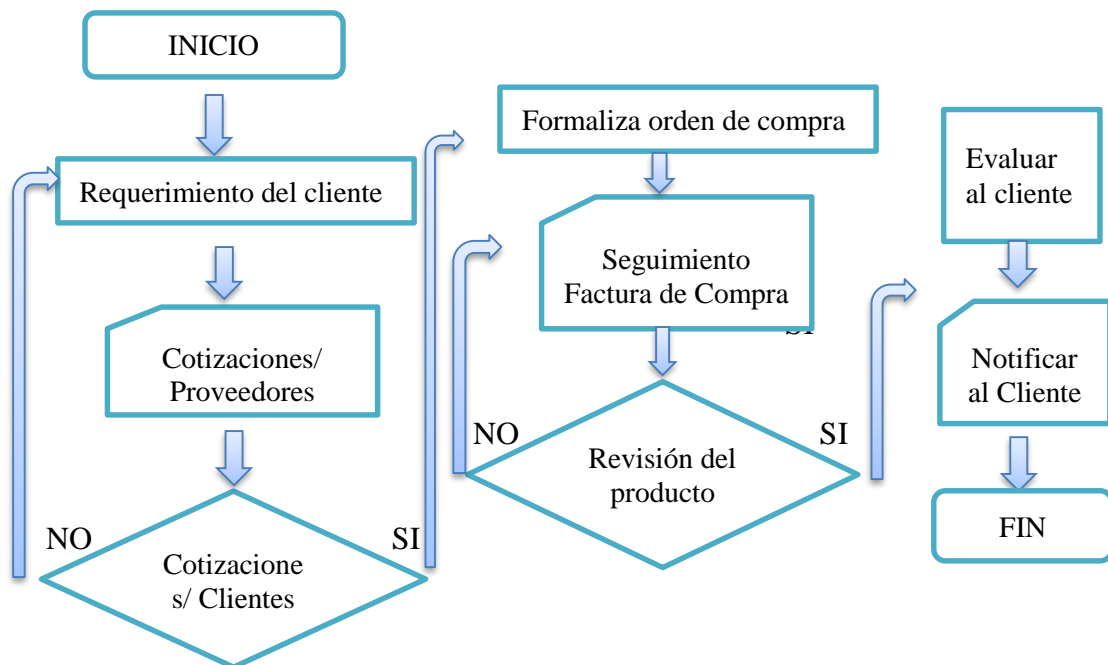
INICIO

Requerimiento del cliente

Cotizaciones/ Proveedores

NO

Cotizacione s/ Clientes

SI

Formaliza orden de compra

Seguimiento Factura de Compra

SI

NO

Revisión del producto

SI

Evaluar al cliente

Notificar al Cliente

FIN